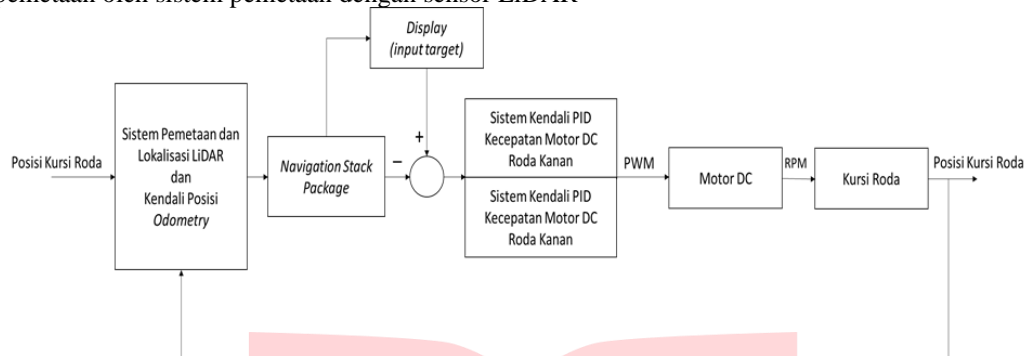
pemetaan oleh sistem pemetaan dengan sensor LiDAR

Display (input target)

Posisi Kursi Roda

Sistem Pemetaan dan Lokalisasi LiDAR dan Kendali Posisi Odometry

Navigation Stack Package

+

−

Sistem Kendali PID Kecepatan Motor DC Roda Kanan

Sistem Kendali PID Kecepatan Motor DC Roda Kanan

PWM

Motor DC

RPM

Kursi Roda

Posisi Kursi Roda